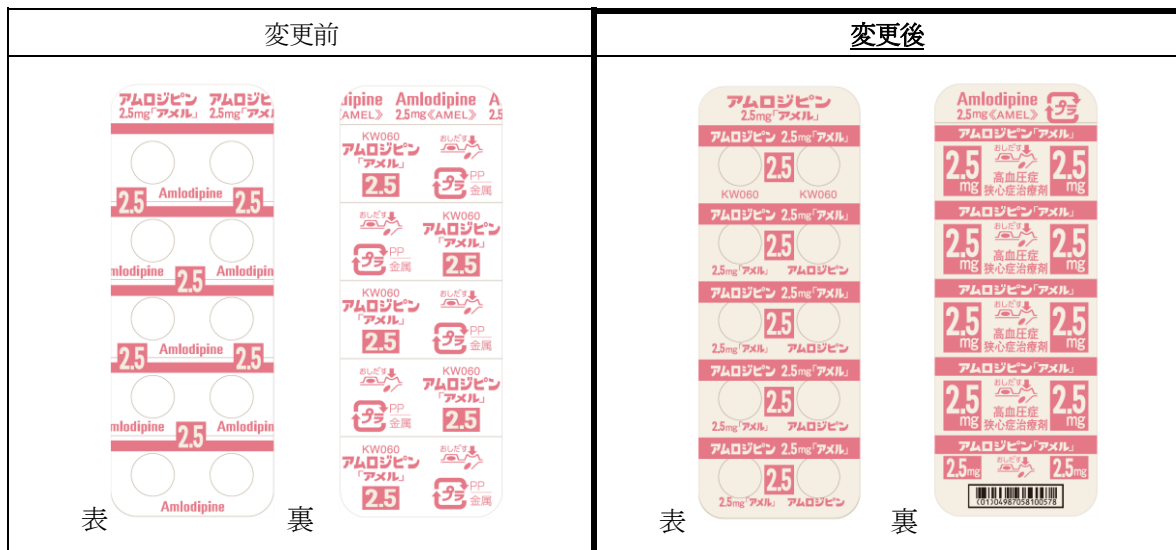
| 変更前 | 変更後 |
|---|---|
| アムロジピン アムロジピ 2.5mg「アメル」 2.5mg「アメル」 2.5 Amlodipine 2.5 mlodipine 2.5 Amlodipin 2.5 Amlodipine 2.5 Amlodipine 2.5 Amlodipin Amlodipine 表 dipine Amlodipine A AMEL》 2.5mg《AMEL》 2.5 KW060 アムロジピン 「アメル」 2.5 おしだす PP 金属 おしだす KW060 アムロジピン 「アメル」 PP 金属 2.5 KW060 アムロジピン 「アメル」 2.5 おしだす PP 金属 おしだす KW060 アムロジピン 「アメル」 PP 金属 2.5 KW060 アムロジピン 「アメル」 2.5 おしだす PP 金属 裏 | アムロジピン 2.5mg「アメル」 アムロジピン 2.5mg「アメル」 2.5 KW060 KW060 アムロジピン 2.5mg「アメル」 2.5 2.5mg「アメル」 アムロジピン アムロジピン 2.5mg「アメル」 2.5 2.5mg「アメル」 アムロジピン アムロジピン 2.5mg「アメル」 2.5 2.5mg「アメル」 アムロジピン アムロジピン 2.5mg「アメル」 2.5 2.5mg「アメル」 アムロジピン 表 Amlodipine 2.5mg《AMEL》 アムロジピン「アメル」 2.5 mg おしだす 高血圧症 狭心症治療剤 2.5 mg アムロジピン「アメル」 2.5 mg おしだす 高血圧症 狭心症治療剤 2.5 mg アムロジピン「アメル」 2.5 mg おしだす 高血圧症 狭心症治療剤 2.5 mg アムロジピン「アメル」 2.5 mg おしだす 高血圧症 狭心症治療剤 2.5 mg アムロジピン「アメル」 2.5mg 2.5mg (01)04987058100578 裏 |